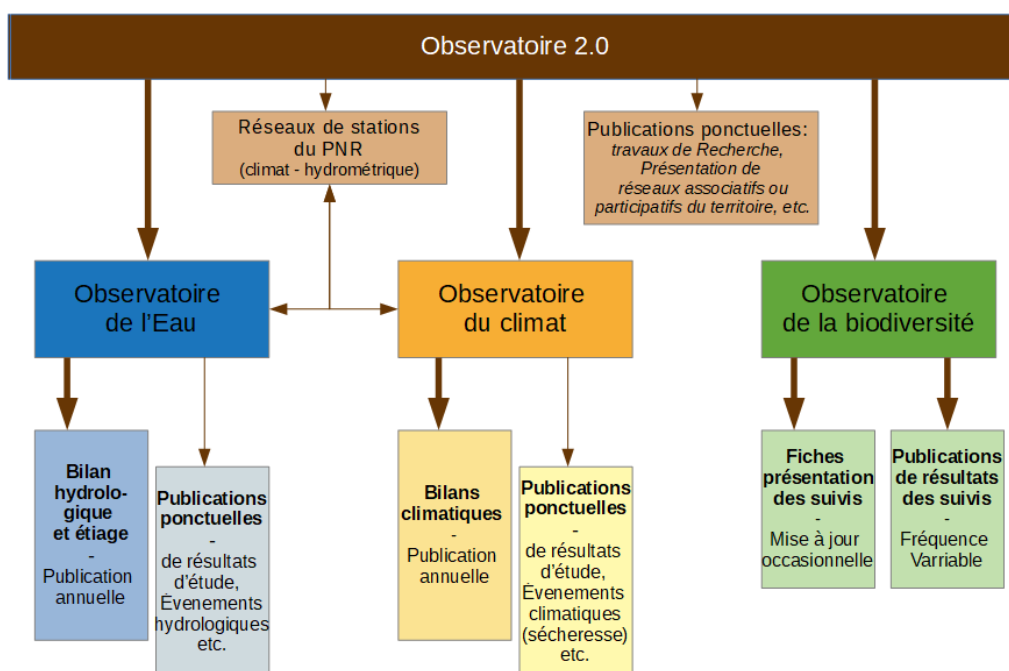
Observatoire 2.0

Réseaux de stations du PNR (climat - hydrométrique)

Publications ponctuelles: travaux de Recherche, Présentation de réseaux associatifs ou participatifs du territoire, etc.

Observatoire de l'Eau

Observatoire du climat

Observatoire de la biodiversité

Bilan hydrologique et étiage - Publication annuelle

Publications ponctuelles - de résultats d'étude, Évenements hydrologiques etc.

Bilans climatiques - Publication annuelle

Publications ponctuelles - de résultats d'étude, Évenements climatiques (sécheresse) etc.

Fiches présentation des suivis - Mise à jour occasionnelle

Publications de résultats des suivis - Fréquence Varriable